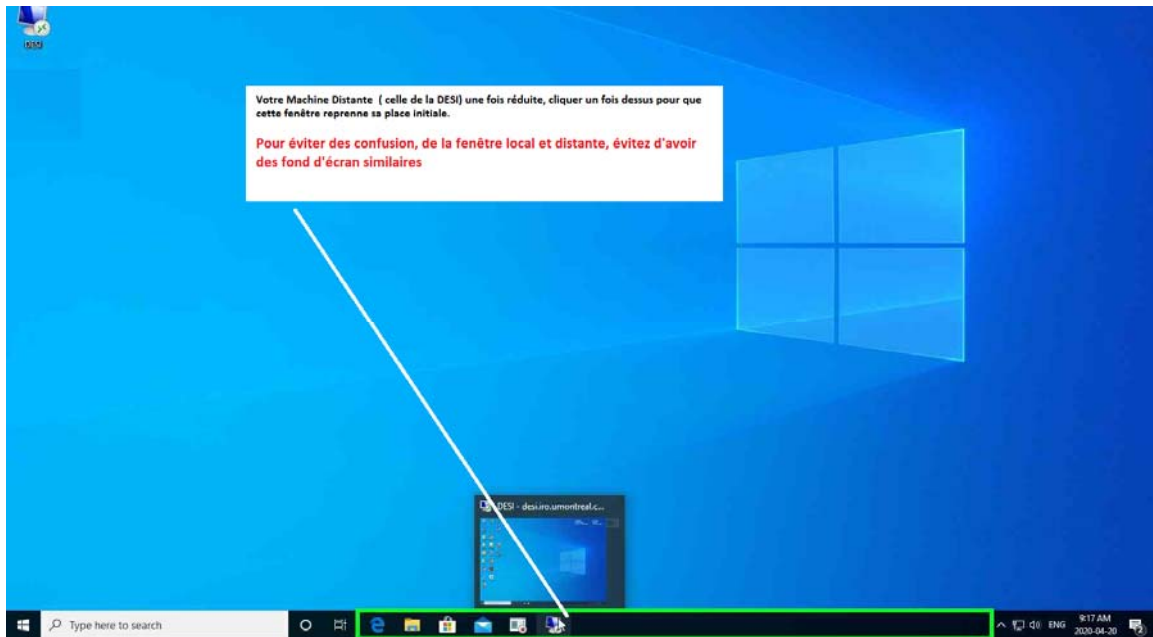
DESI

Votre Machine Distante ( celle de la DESI) une fois réduite, cliquer un fois dessus pour que cette fenêtre reprenne sa place initiale.

Pour éviter des confusion, de la fenêtre local et distante, évitez d'avoir des fond d'écran similaires

DESI - desi.iro.umontreal.c...

Type here to search

ENG 8:17 AM 2020-04-20